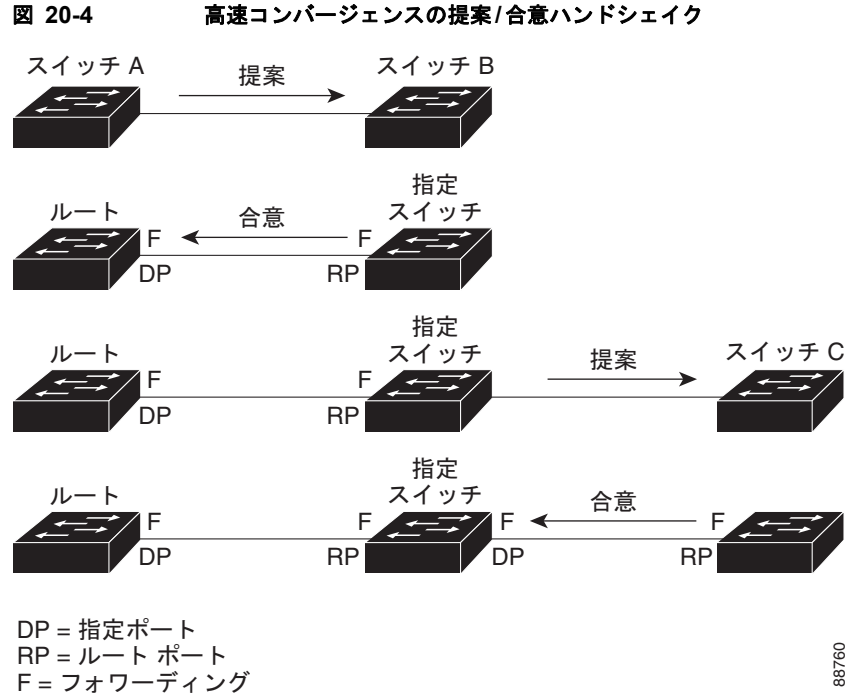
図 20-4 高速コンバージェンスの提案/合意ハンドシェイク

スイッチ A
提案
スイッチ B

ルート
合意
指定
スイッチ
F
F
DP
RP

ルート
指定
スイッチ
提案
スイッチ C
F
F
DP
RP

ルート
指定
スイッチ
合意
F
F
F
F
DP
RP
DP
RP

DP = 指定ポート
RP = ルート ポート
F = フォワーディング

88760